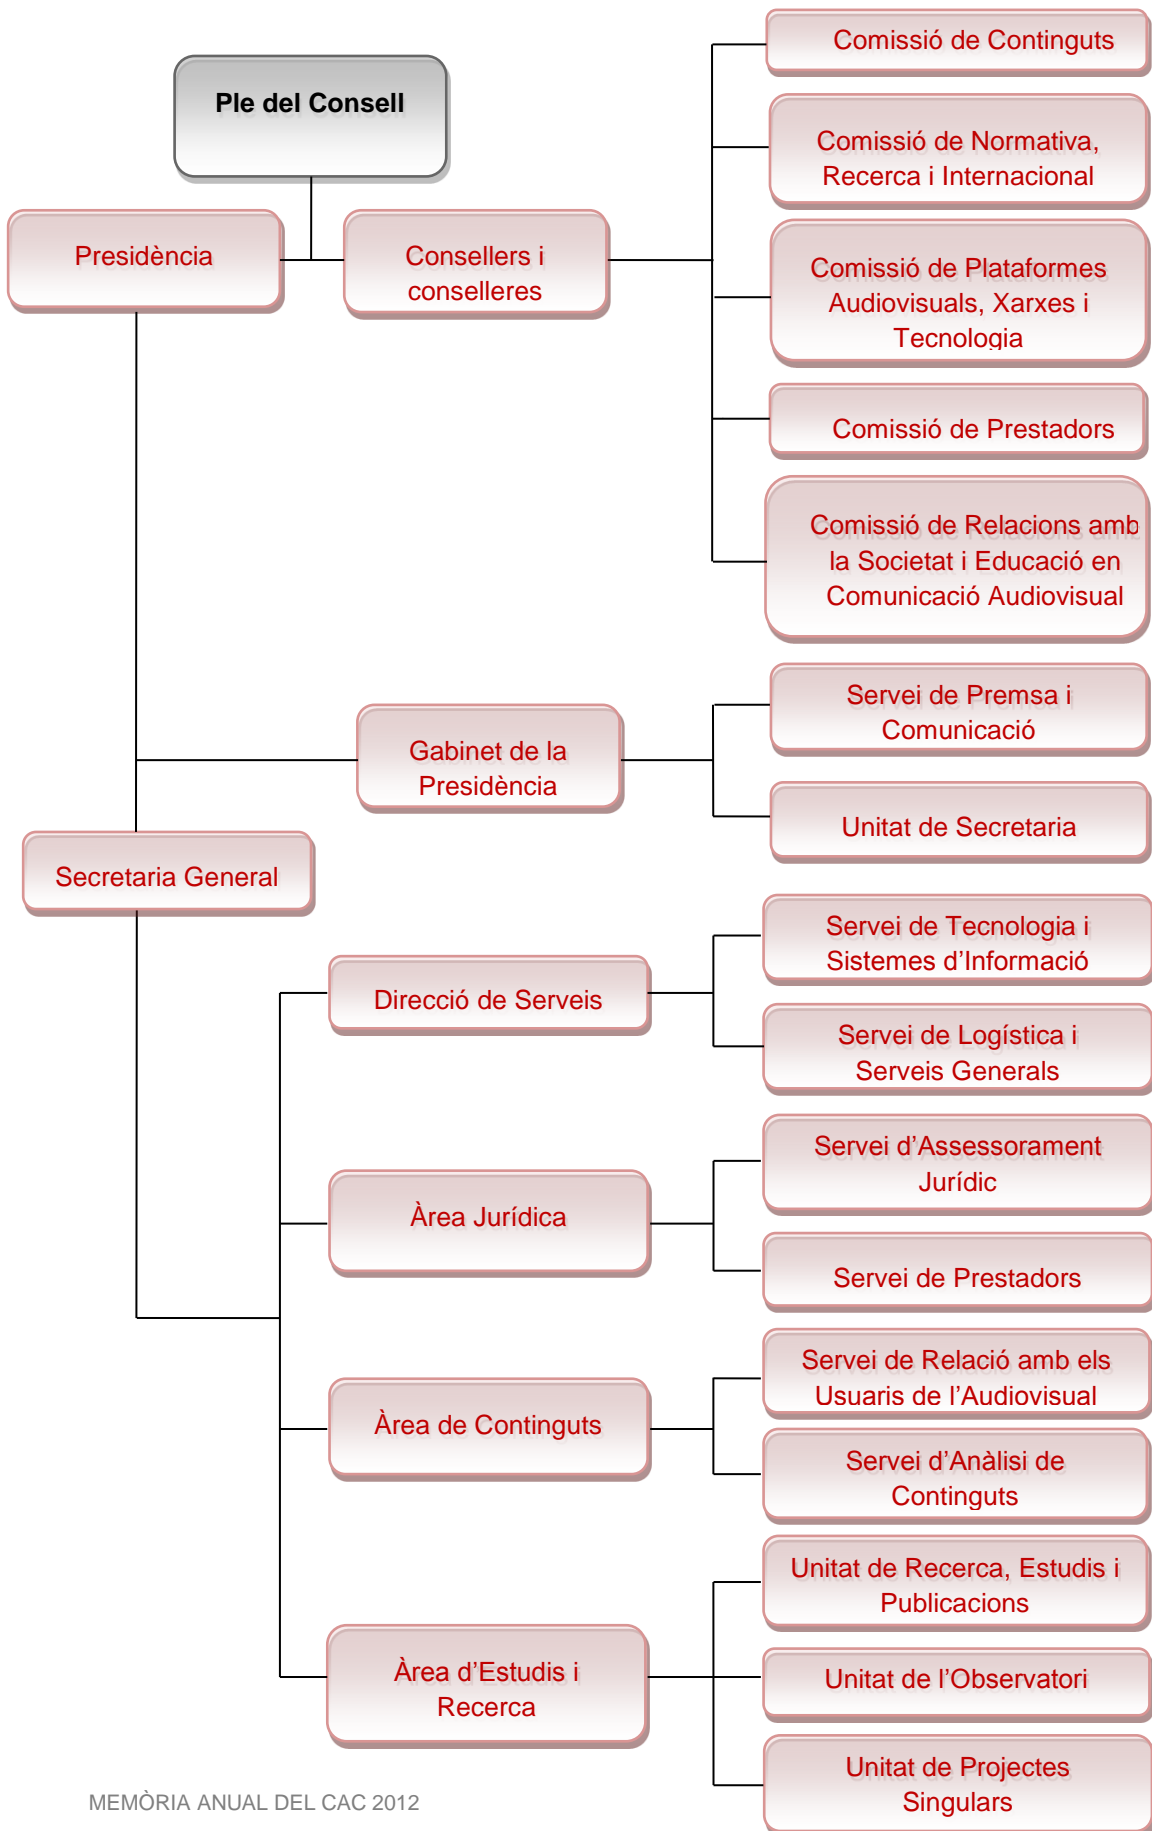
Ple del Consell

Presidència

Consellers i conselleres

Comissió de Continguts

Comissió de Normativa, Recerca i Internacional

Comissió de Plataformes Audiovisuals, Xarxes i Tecnologia

Comissió de Prestadors

Comissió de Relacions amb la Societat i Educació en Comunicació Audiovisual

Gabinet de la Presidència

Servei de Premsa i Comunicació

Unitat de Secretaria

Secretaria General

Direcció de Serveis

Servei de Tecnologia i Sistemes d'Informació

Servei de Logística i Serveis Generals

Àrea Jurídica

Servei d'Assessorament Jurídic

Servei de Prestadors

Àrea de Continguts

Servei de Relació amb els Usuaris de l'Audiovisual

Servei d'Anàlisi de Continguts

Àrea d'Estudis i Recerca

Unitat de Recerca, Estudis i Publicacions

Unitat de l'Observatori

Unitat de Projectes Singulars

MEMÒRIA ANUAL DEL CAC 2012